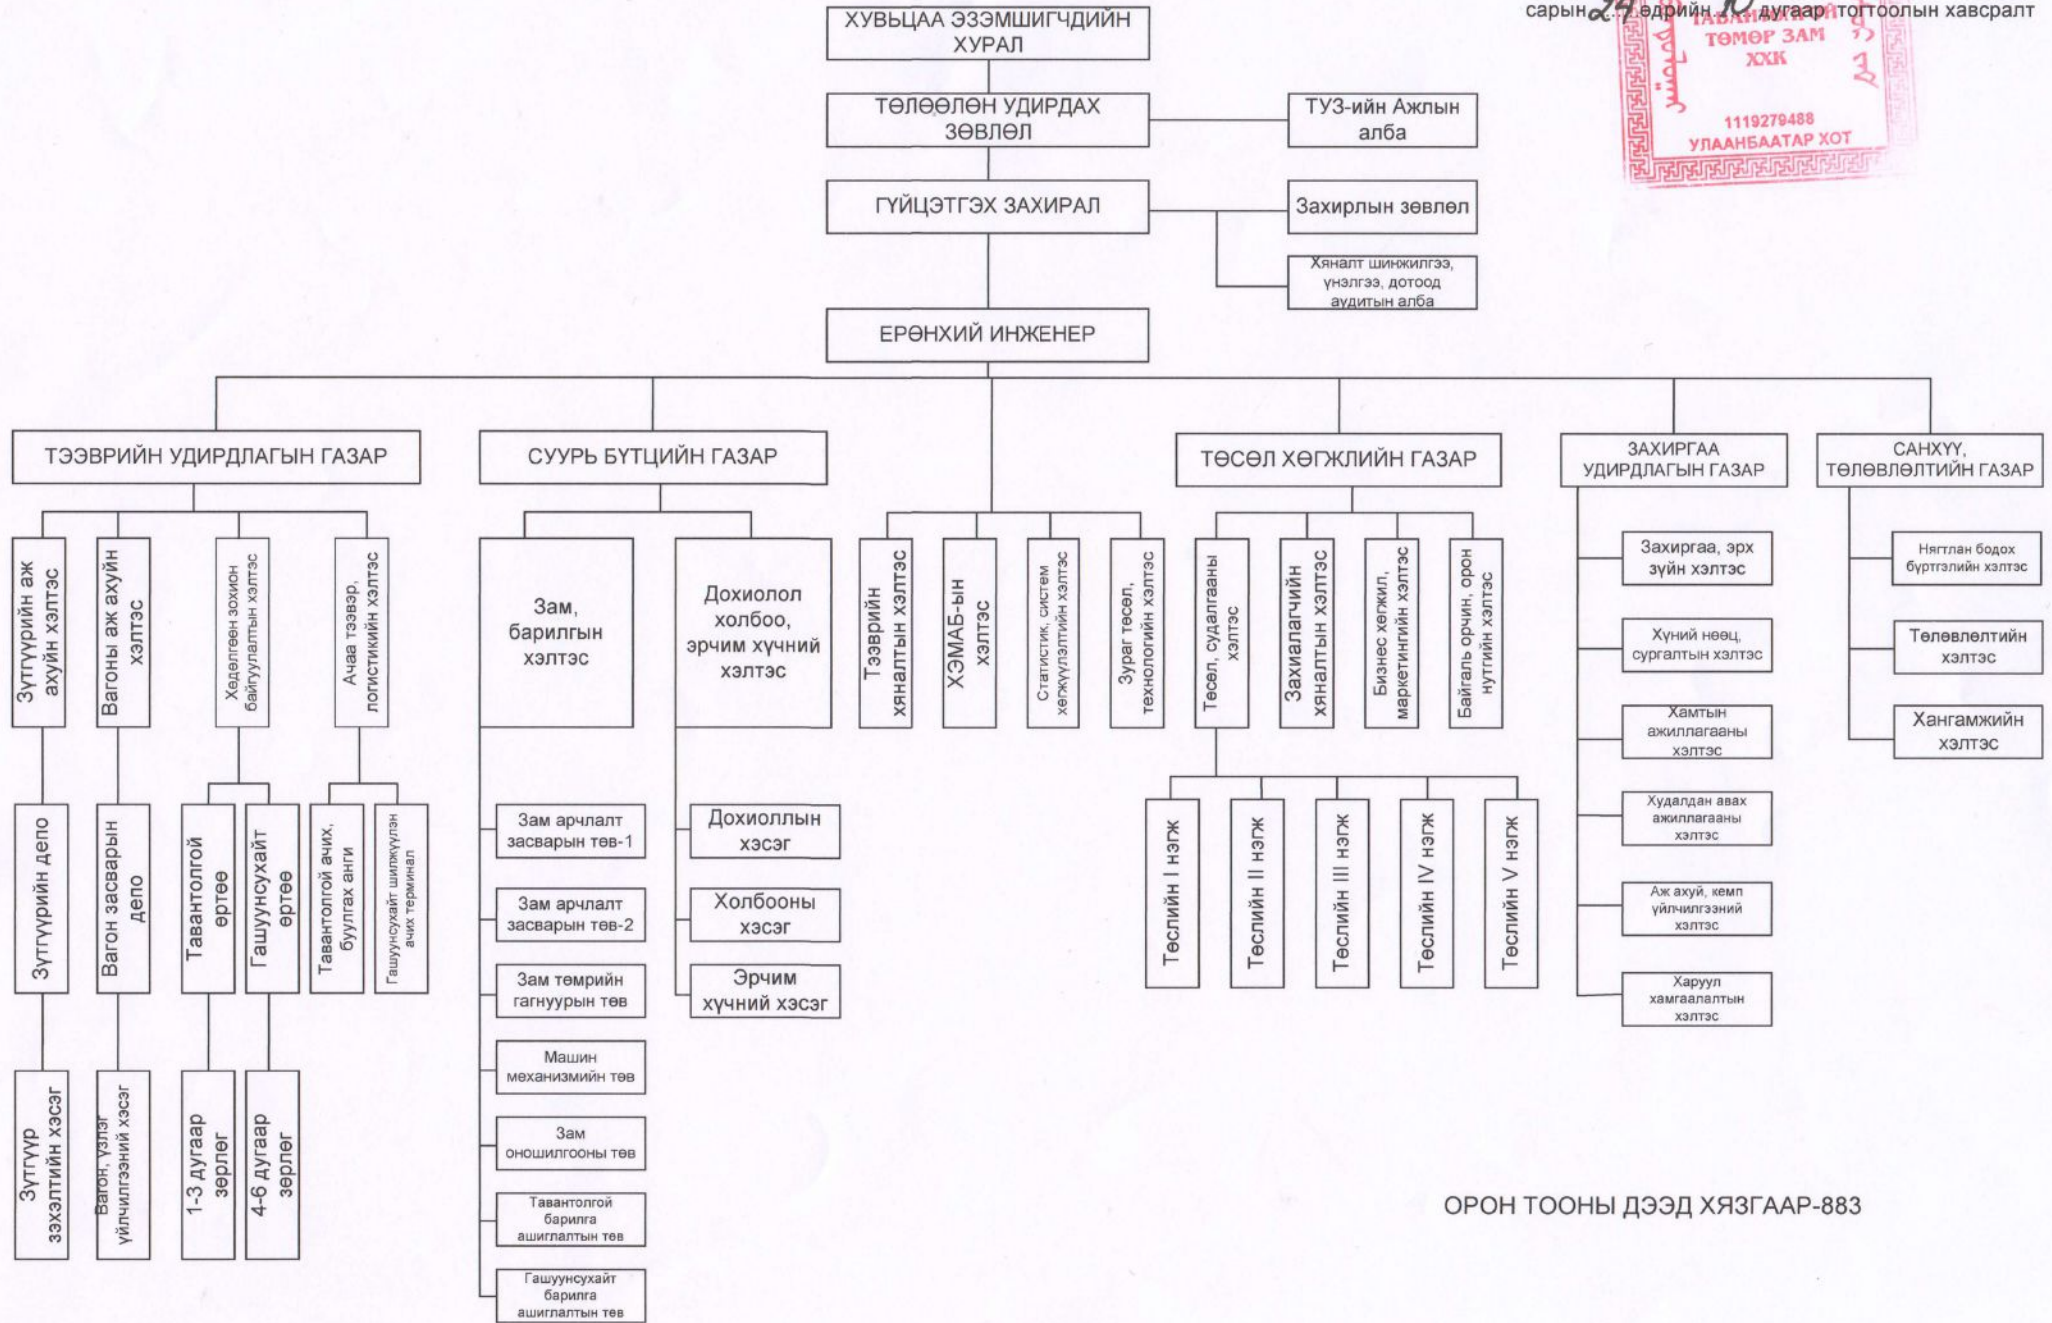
сарын 24 өдрийн 10 дугаар тогтоолын хавсралт

ТАВАНТОЛГОЙ ТӨМӨР ЗАМ ХХК
1119279488
УЛААНБААТАР ХОТ

ХУВЬЦАА ЭЗЭМШИГЧДИЙН ХУРАЛ

ТӨЛӨӨЛӨН УДИРДАХ ЗӨВЛӨЛ

ТУЗ-ийн Ажлын алба

ГҮЙЦЭТГЭХ ЗАХИРАЛ

Захирлын зөвлөл

Хяналт шинжилгээ, үнэлгээ, дотоод аудитын алба

ЕРӨНХИЙ ИНЖЕНЕР

ТЭЭВРИЙН УДИРДЛАГЫН ГАЗАР

Зүтгүүрийн аж ахуйн хэлтэс

Вагоны аж ахуйн хэлтэс

Хөдөлгөөн зохион байгуулалтын хэлтэс

Ачаа тээвэр, логистикийн хэлтэс

Зүтгүүрийн депо

Вагон засварын депо

Тавантолгой өртөө

Гашуунсухайт өртөө

Тавантолгой ачих, буулгах анги

Гашуунсухайт шилжүүлэн ачих терминал

Зүтгүүр зэхэлтийн хэсэг

Вагон, үзлэг үйлчилгээний хэсэг

1-3 дугаар зөрлөг

4-6 дугаар зөрлөг

СУУРЬ БҮТЦИЙН ГАЗАР

Зам, барилгын хэлтэс

Дохиолол холбоо, эрчим хүчний хэлтэс

Зам арчлалт засварын төв-1

Зам арчлалт засварын төв-2

Зам төмрийн гагнуурын төв

Машин механизмийн төв

Зам оношилгооны төв

Тавантолгой барилга ашиглалтын төв

Гашуунсухайт барилга ашиглалтын төв

Дохиоллын хэсэг

Холбооны хэсэг

Эрчим хүчний хэсэг

Тээврийн хяналтын хэлтэс

ХЭМАБ-ын хэлтэс

Статистик, систем хөгжүүлэлтийн хэлтэс

Зураг төсөл, технологийн хэлтэс

ТӨСӨЛ ХӨГЖЛИЙН ГАЗАР

Төсөл, судалгааны хэлтэс

Захиалагчийн хяналтын хэлтэс

Бизнес хөгжил, маркетингийн хэлтэс

Байгаль орчин, орон нутгийн хэлтэс

Төслийн I нэгж

Төслийн II нэгж

Төслийн III нэгж

Төслийн IV нэгж

Төслийн V нэгж

ЗАХИРГАА УДИРДЛАГЫН ГАЗАР

Захиргаа, эрх зүйн хэлтэс

Хүний нөөц, сургалтын хэлтэс

Хамтын ажиллагааны хэлтэс

Худалдан авах ажиллагааны хэлтэс

Аж ахуй, кемп үйлчилгээний хэлтэс

Харуул хамгаалалтын хэлтэс

САНХҮҮ, ТӨЛӨВЛӨЛТИЙН ГАЗАР

Нягтлан бодох бүртгэлийн хэлтэс

Төлөвлөлтийн хэлтэс

Хангамжийн хэлтэс

ОРОН ТООНЫ ДЭЭД ХЯЗГААР-883